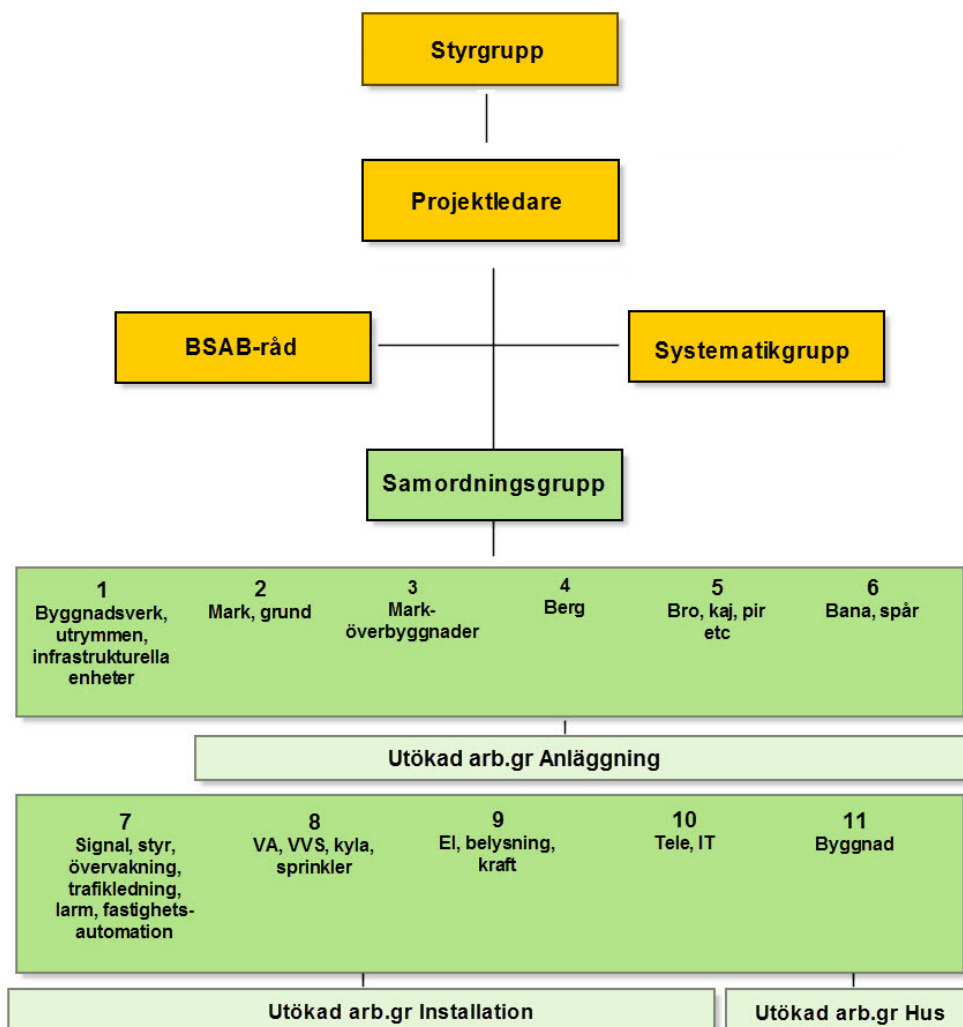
Styrgrupp

Projektledare

BSAB-råd

Systematikgrupp

Samordningsgrupp

1
Byggnadsverk, utrymmen, infrastrukturella enheter

2
Mark, grund

3
Mark-överbyggnader

4
Berg

5
Bro, kaj, pir etc

6
Bana, spår

Utökad arb.gr Anläggning

7
Signal, styr, övervakning, trafikledning, larm, fastighets-automation

8
VA, VVS, kyla, sprinkler

9
El, belysning, kraft

10
Tele, IT

11
Byggnad

Utökad arb.gr Installation

Utökad arb.gr Hus